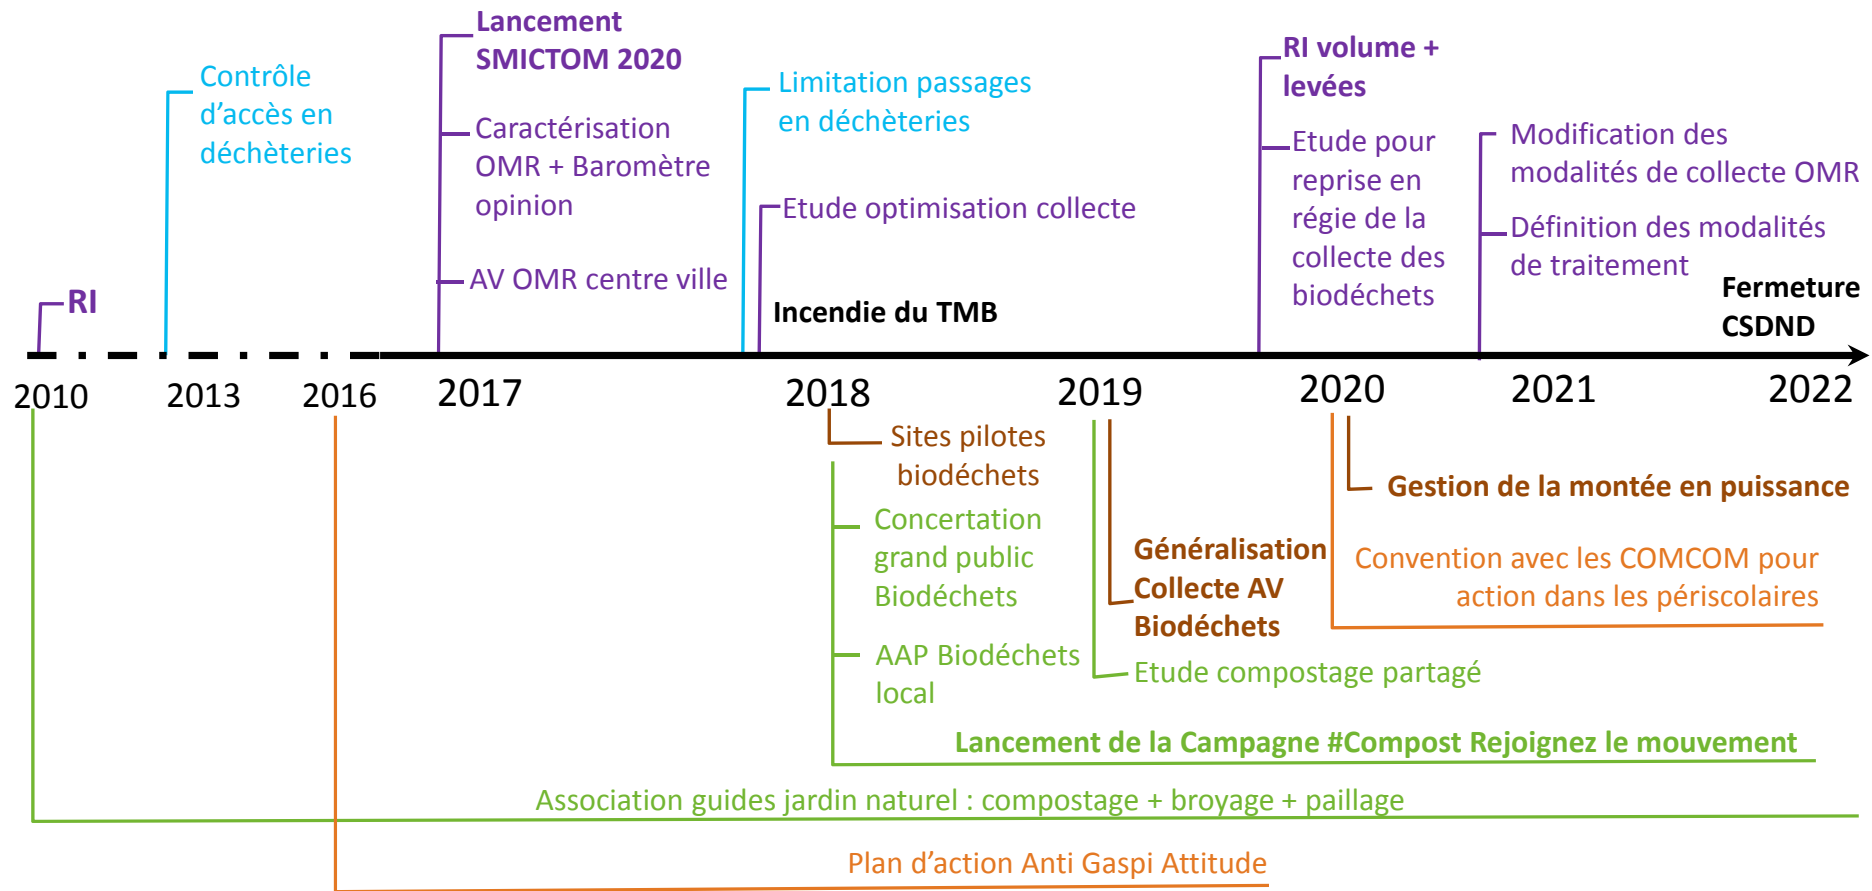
Lancement SMICTOM 2020

Contrôle d'accès en déchèteries

Caractérisation OMR + Baromètre opinion

AV OMR centre ville

Limitation passages en déchèteries

Etude optimisation collecte

Incendie du TMB

RI volume + levées

Etude pour reprise en régie de la collecte des biodéchets

Modification des modalités de collecte OMR

Définition des modalités de traitement

Fermeture CSDND

RI

2010 2013 2016 2017 2018 2019 2020 2021 2022

Sites pilotes biodéchets

Concertation grand public Biodéchets

AAP Biodéchets local

Généralisation Collecte AV Biodéchets

Gestion de la montée en puissance

Convention avec les COMCOM pour action dans les périscolaires

Etude compostage partagé

Lancement de la Campagne #Compost Rejoignez le mouvement

Association guides jardin naturel : compostage + broyage + paillage

Plan d'action Anti Gaspi Attitude